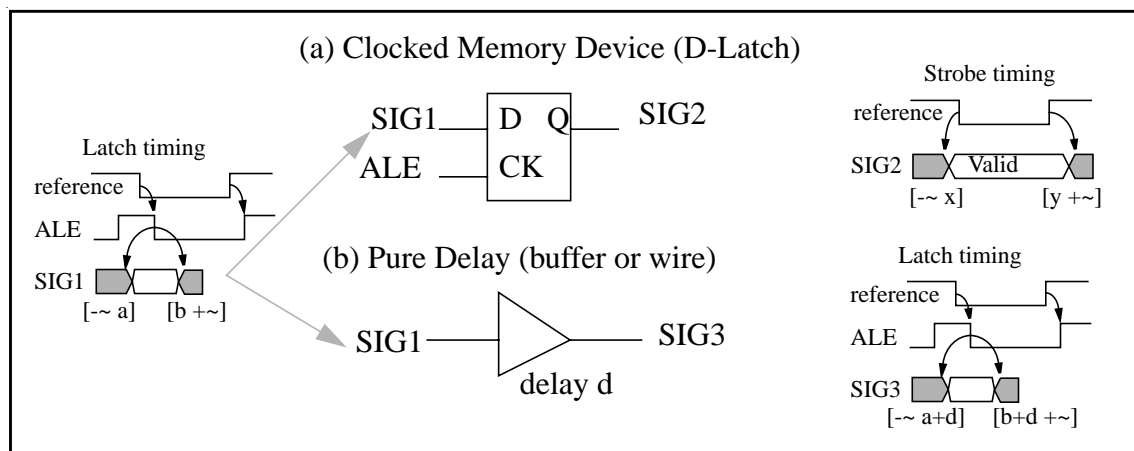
(a) Clocked Memory Device (D-Latch)

Latch timing

reference

ALE

SIG1

[-~ a] [b +~]

SIG1 D Q SIG2

ALE CK

(b) Pure Delay (buffer or wire)

SIG1 SIG3

delay d

Strobe timing

reference

SIG2 Valid

[-~ x] [y +~]

Latch timing

reference

ALE

SIG3

[-~ a+d] [b+d +~]